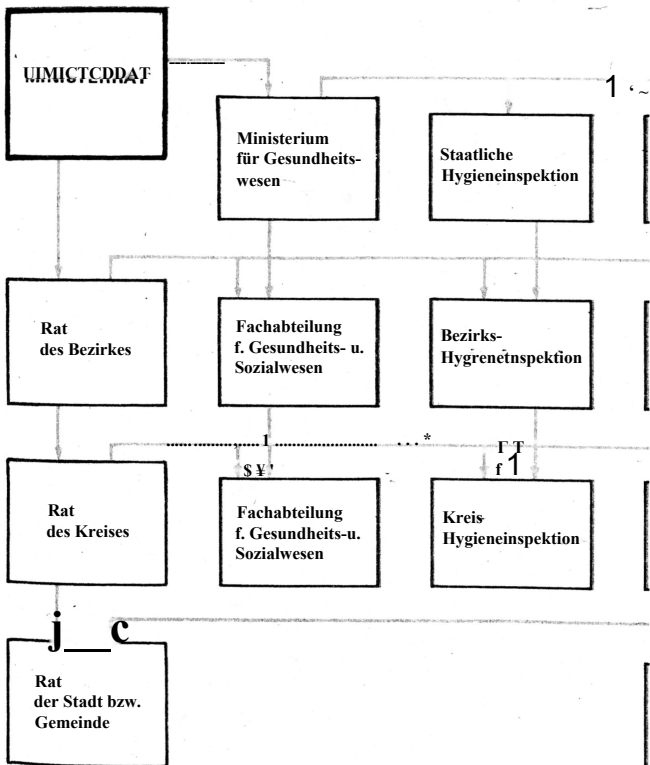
UIMICTCDDAT

Ministerium für Gesundheitswesen

Staatliche Hygieneinspektion

Rat des Bezirkes

Fachabteilung f. Gesundheits- u. Sozialwesen

Bezirks-Hygrenetnspektion

Rat des Kreises

Fachabteilung f. Gesundheits-u. Sozialwesen

Kreis-Hygieneinspektion

Rat der Stadt bzw. Gemeinde